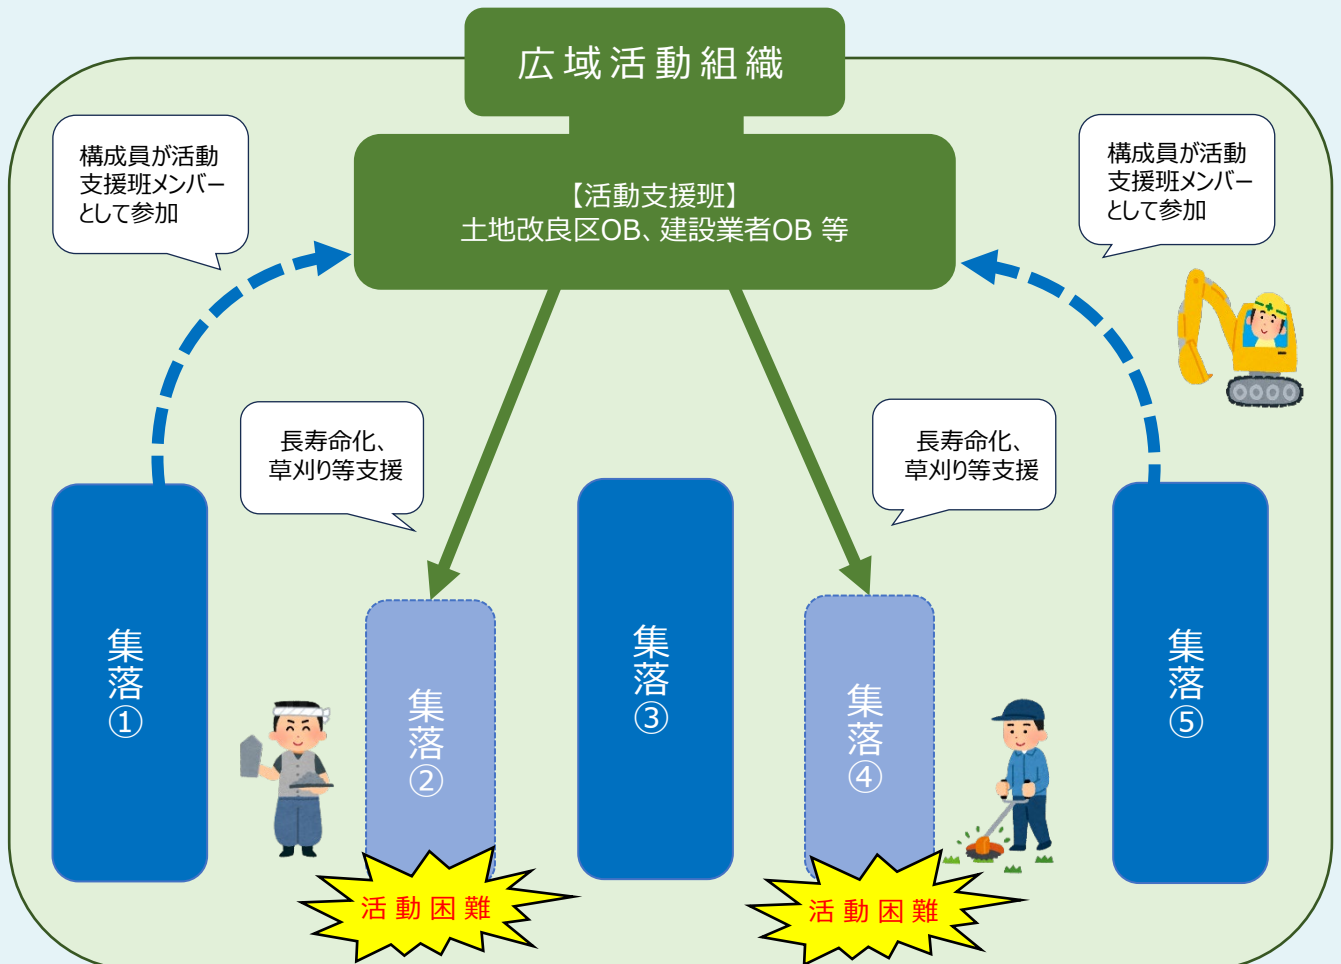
広域活動組織

構成員が活動支援班メンバーとして参加

【活動支援班】
土地改良区OB、建設業者OB 等

構成員が活動支援班メンバーとして参加

長寿命化、草刈り等支援

長寿命化、草刈り等支援

集落①

集落②

集落③

集落④

集落⑤

活動困難

活動困難